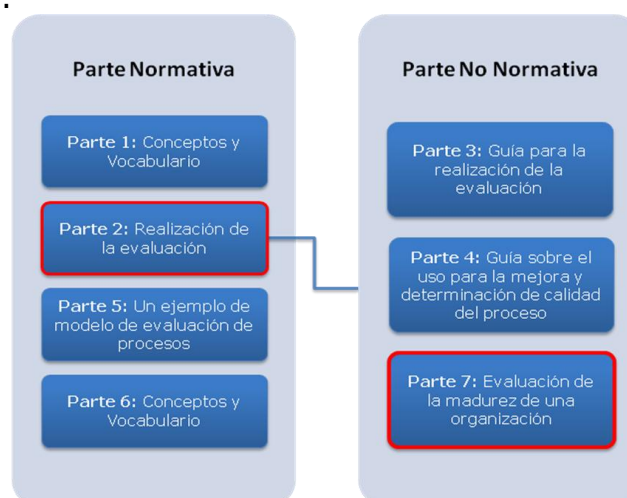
Parte Normativa

Parte 1: Conceptos y Vocabulario

Parte 2: Realización de la evaluación

Parte 5: Un ejemplo de modelo de evaluación de procesos

Parte 6: Conceptos y Vocabulario

Parte No Normativa

Parte 3: Guía para la realización de la evaluación

Parte 4: Guía sobre el uso para la mejora y determinación de calidad del proceso

Parte 7: Evaluación de la madurez de una organización